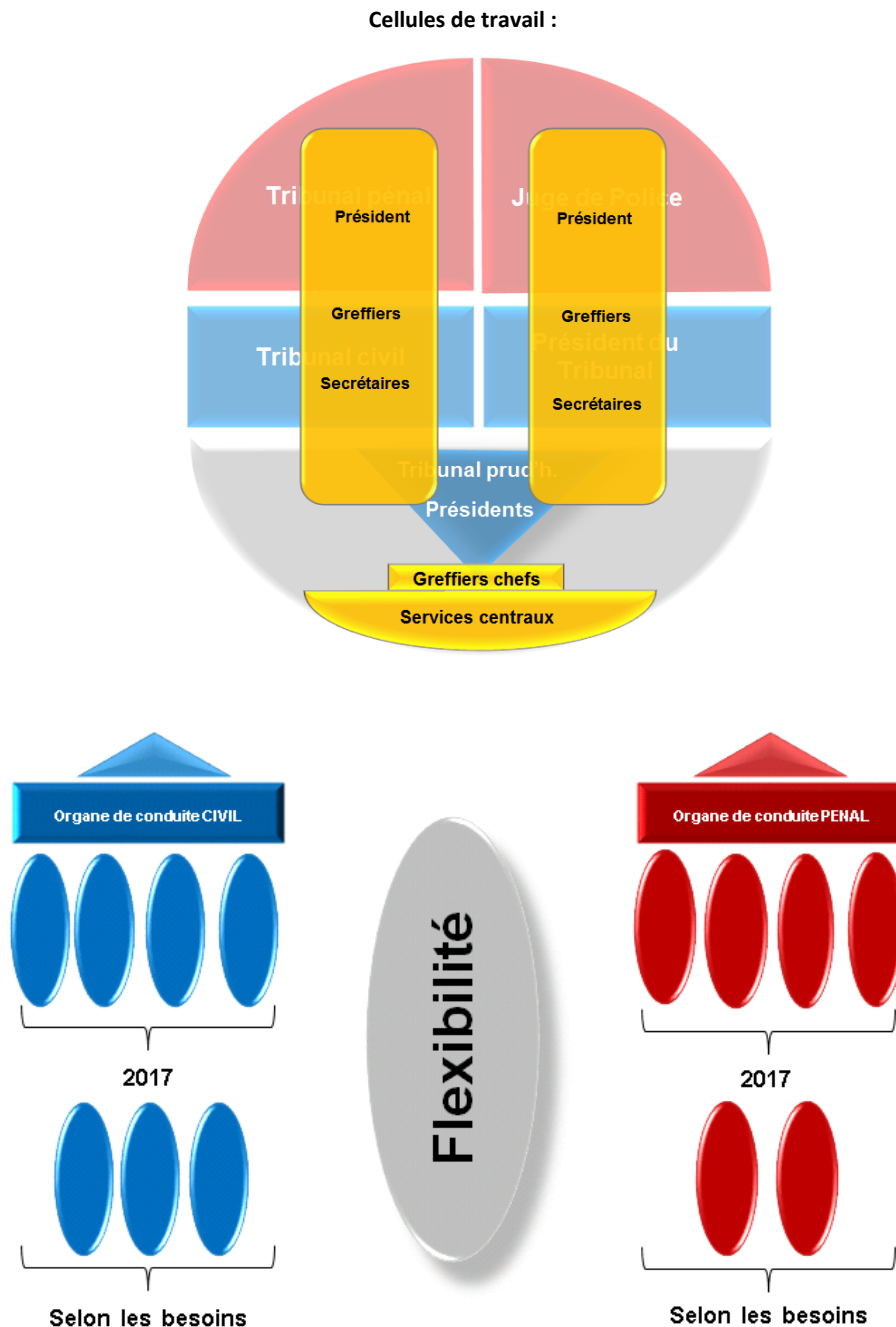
Cellules de travail :

Tribunal pénal

Juge de Police

Président

Président

Greffiers

Greffiers

Tribunal civil

Président du Tribunal

Secrétaires

Secrétaires

Tribunal prud'h.

Présidents

Greffiers chefs

Services centraux

Organe de conduite CIVIL

2017

Selon les besoins

Flexibilité

Organe de conduite PENAL

2017

Selon les besoins